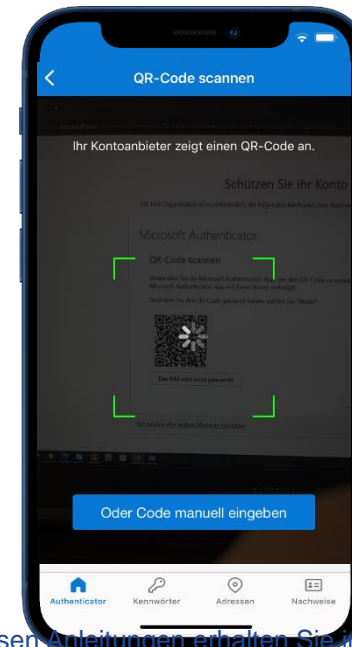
QR-Code scannen

Ihr Kontoanbieter zeigt einen QR-Code an.

Schützen Sie Ihr Konto

Microsoft Authenticator

QR-Code scannen

Das Bild wird nicht gescannt?

Oder Code manuell eingeben

Authenticator
Kennwörter
Adressen
Nachweise

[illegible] Anleitungen erhalten Sie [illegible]